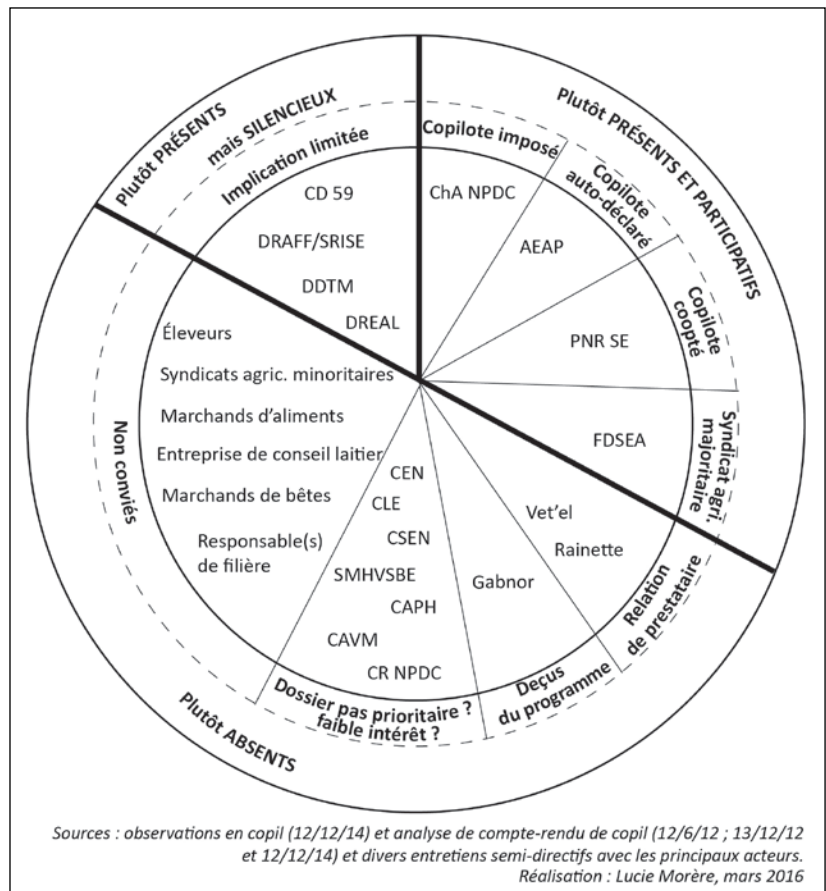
Plutôt PRÉSENTS mais SILENCIEUX

Implication limitée

CD 59

DRAFF/SRISE

DDTM

DREAL

Plutôt PRÉSENTS ET PARTICIPATIFS

Copilote imposé

ChA NPDC

Copilote auto-déclaré

AEAP

Copilote coopté

PNR SE

Syndicat agri. majoritaire

FDSEA

Relation de prestataire

Vet'el

Rainette

Déçus du programme

Gabnor

Dossier pas prioritaire ? faible intérêt ?

CEN

CLE

CSEN

SMHVSBE

CAPH

CAVM

CR NPDC

Non conviés

Éleveurs

Syndicats agric. minoritaires

Marchands d'aliments

Entreprise de conseil laitier

Marchands de bêtes

Responsable(s) de filière

Plutôt ABSENTS

Sources : observations en copil (12/12/14) et analyse de compte-rendu de copil (12/6/12 ; 13/12/12 et 12/12/14) et divers entretiens semi-directifs avec les principaux acteurs.
Réalisation : Lucie Morère, mars 2016